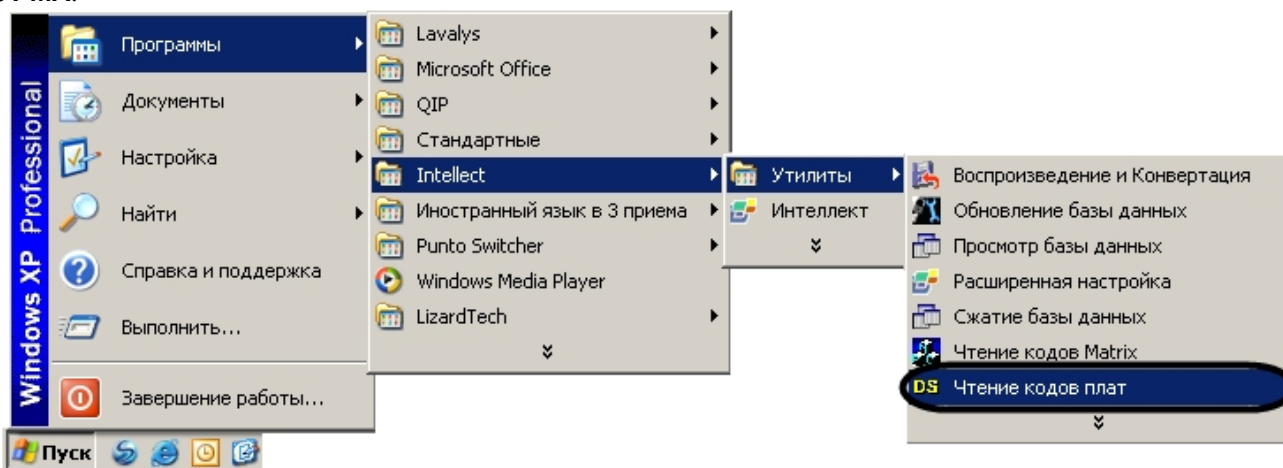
Windows XP Professional

Программы
Документы
Настройка
Найти
Справка и поддержка
Выполнить...
Завершение работы...

Пуск

Lavalys
Microsoft Office
QIP
Стандартные
Intellect
Иностранный язык в 3 приема
Punto Switcher
Windows Media Player
LizardTech

Утилиты
Интеллект

Воспроизведение и Конвертация
Обновление базы данных
Просмотр базы данных
Расширенная настройка
Сжатие базы данных
Чтение кодов Matrix
DS Чтение кодов плат